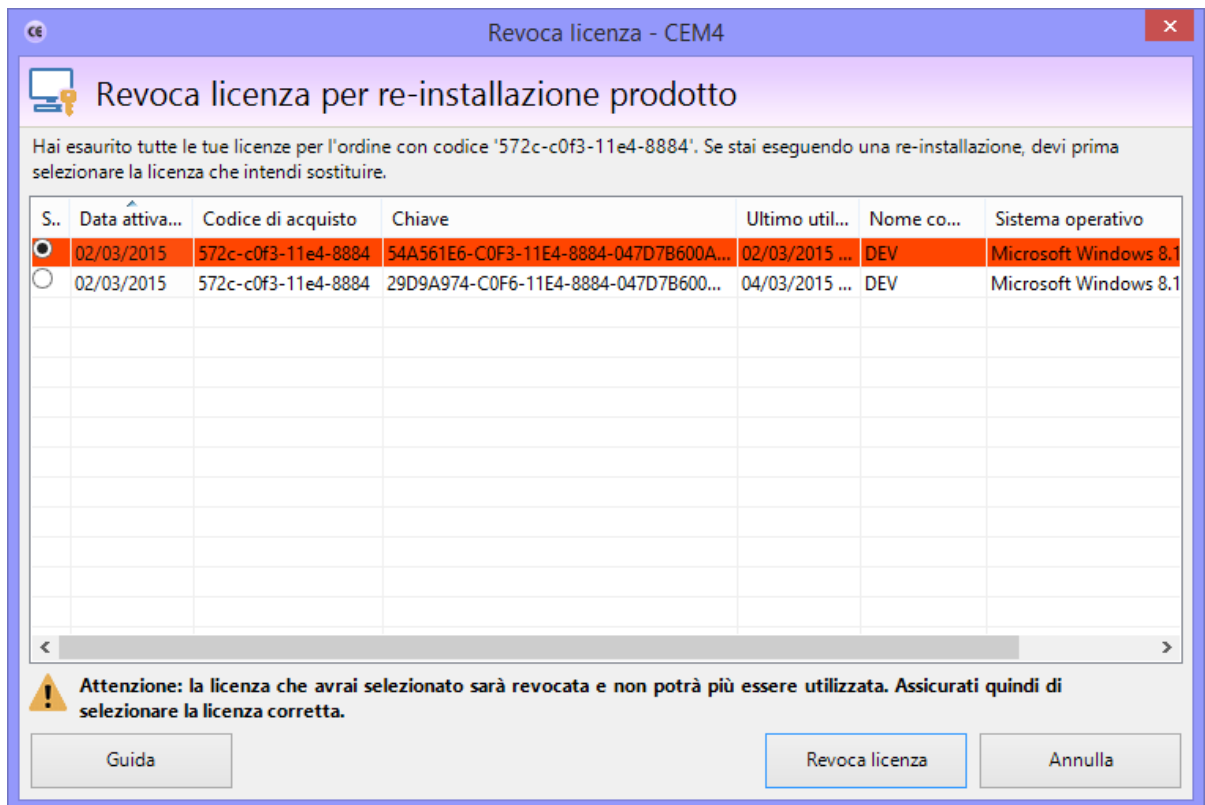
Revoca licenza - CEM4

Revoca licenza per re-installazione prodotto

Hai esaurito tutte le tue licenze per l'ordine con codice '572c-c0f3-11e4-8884'. Se stai eseguendo una re-installazione, devi prima selezionare la licenza che intendi sostituire.

| S.. | Data attiva... | Codice di acquisto | Chiave | Ultimo util... | Nome co... | Sistema operativo |
|---|---|---|---|---|---|---|
| | 02/03/2015 | 572c-c0f3-11e4-8884 | 54A561E6-C0F3-11E4-8884-047D7B600A... | 02/03/2015 ... | DEV | Microsoft Windows 8.1 |
| | 02/03/2015 | 572c-c0f3-11e4-8884 | 29D9A974-C0F6-11E4-8884-047D7B600... | 04/03/2015 ... | DEV | Microsoft Windows 8.1 |

Attenzione: la licenza che avrai selezionato sarà revocata e non potrà più essere utilizzata. Assicurati quindi di selezionare la licenza corretta.

Guida

Revoca licenza

Annulla